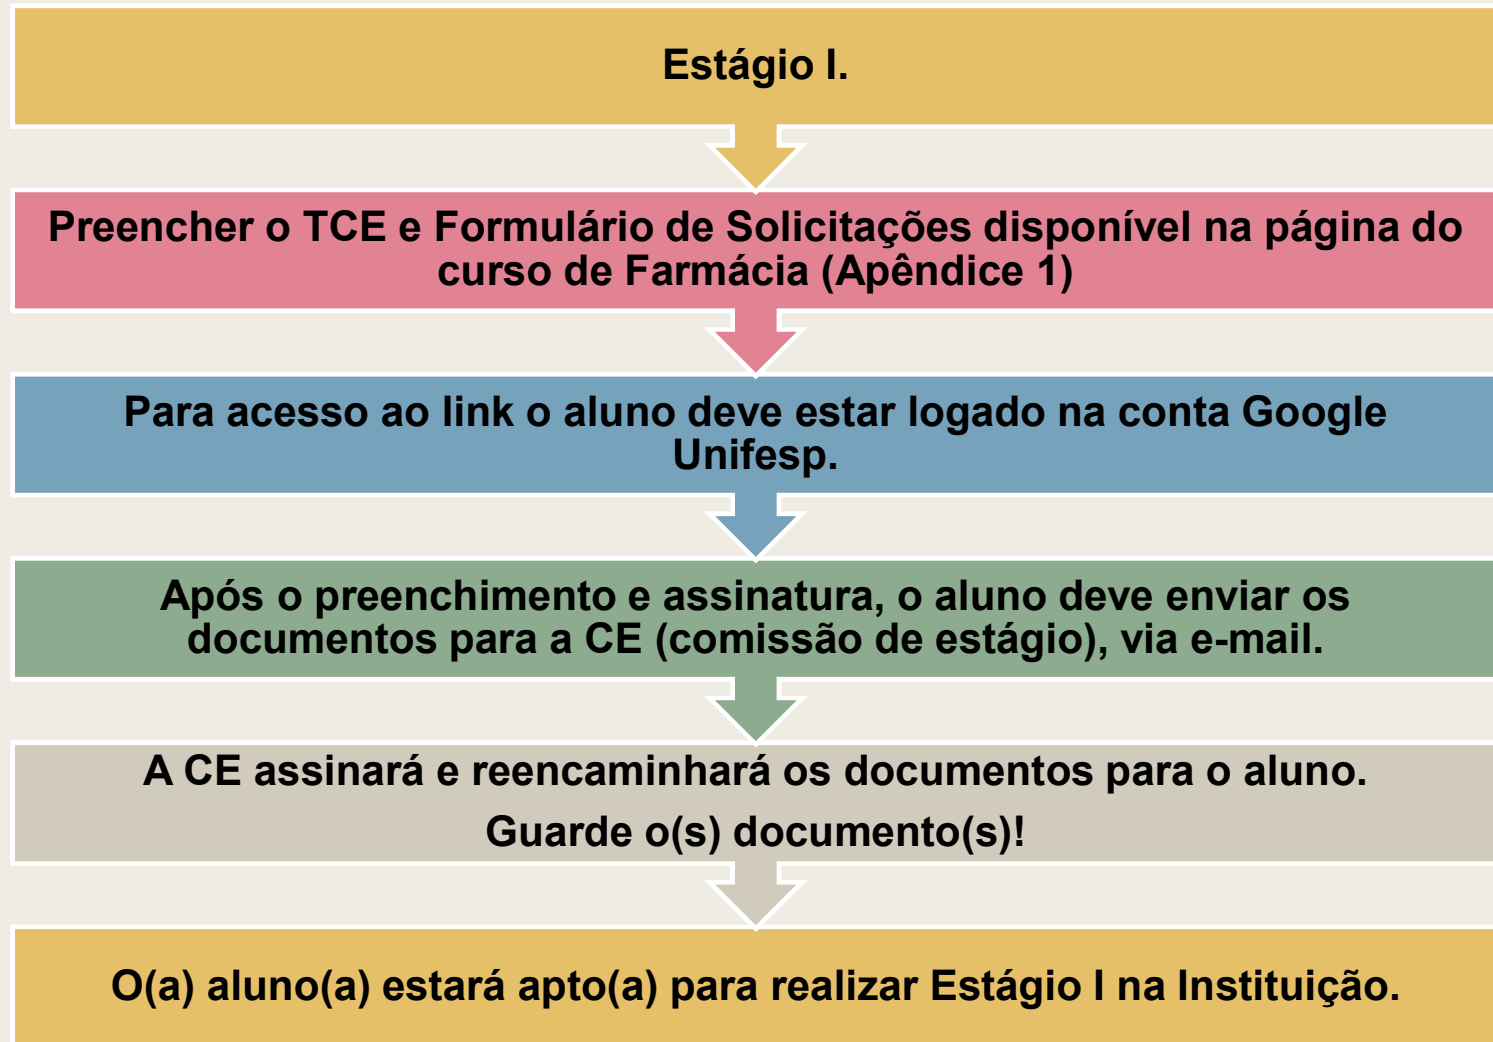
Estágio I.

Preencher o TCE e Formulário de Solicitações disponível na página do curso de Farmácia (Apêndice 1)

Para acesso ao link o aluno deve estar logado na conta Google Unifesp.

Após o preenchimento e assinatura, o aluno deve enviar os documentos para a CE (comissão de estágio), via e-mail.

A CE assinará e reencaminhará os documentos para o aluno.

Guarde o(s) documento(s)!

O(a) aluno(a) estará apto(a) para realizar Estágio I na Instituição.